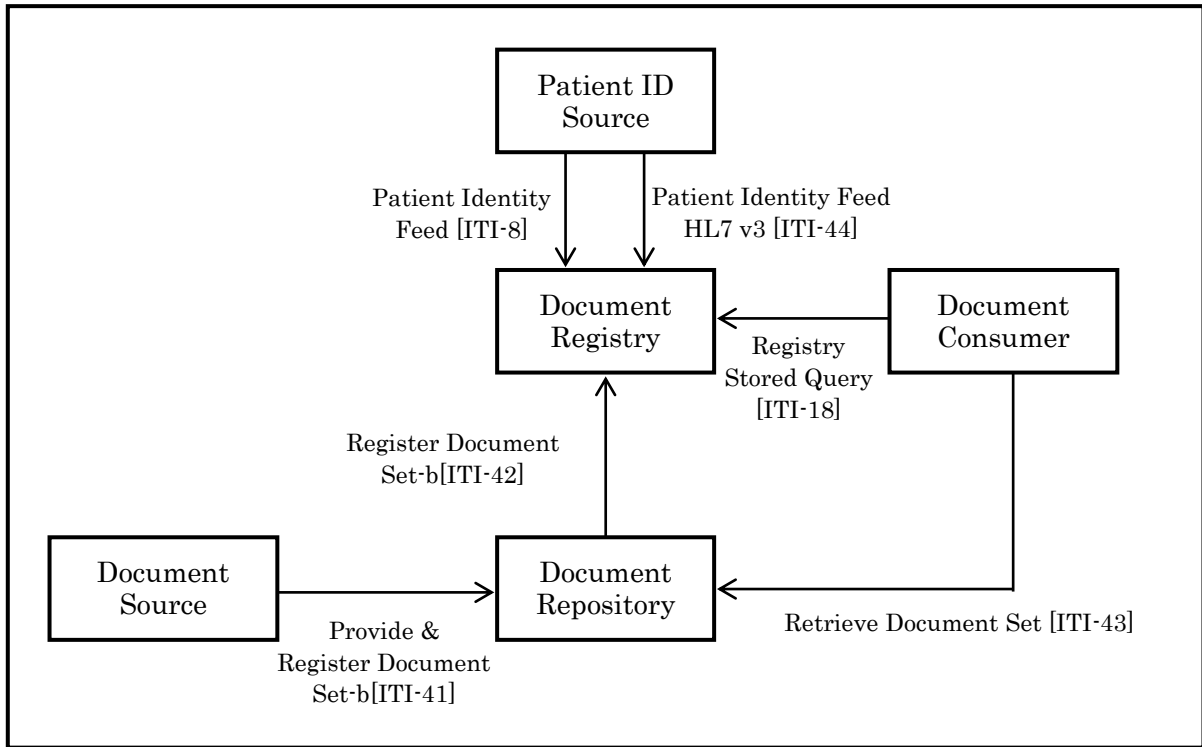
Patient ID Source

Patient Identity Feed [ITI-8]

Patient Identity Feed HL7 v3 [ITI-44]

Document Registry

Document Consumer

Registry Stored Query [ITI-18]

Register Document Set-b[ITI-42]

Document Source

Document Repository

Provide & Register Document Set-b[ITI-41]

Retrieve Document Set [ITI-43]